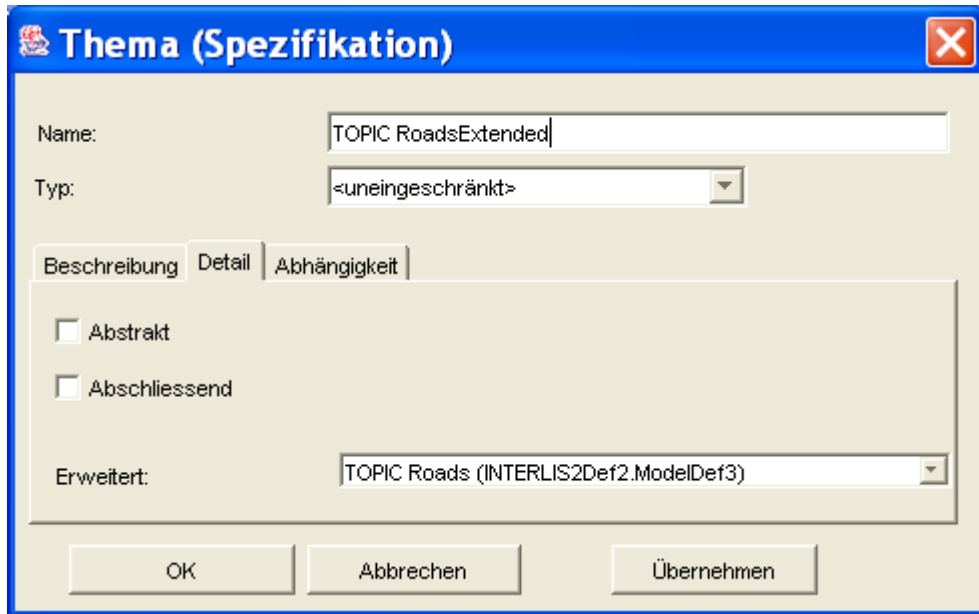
Thema (Spezifikation)

Name: TOPIC RoadsExtended

Typ: <uneingeschränkt>

Beschreibung | Detail | Abhängigkeit

Abstrakt

Abschliessend

Erweitert: TOPIC Roads (INTERLIS2Def2.ModelDef3)

OK | Abbrechen | Übernehmen